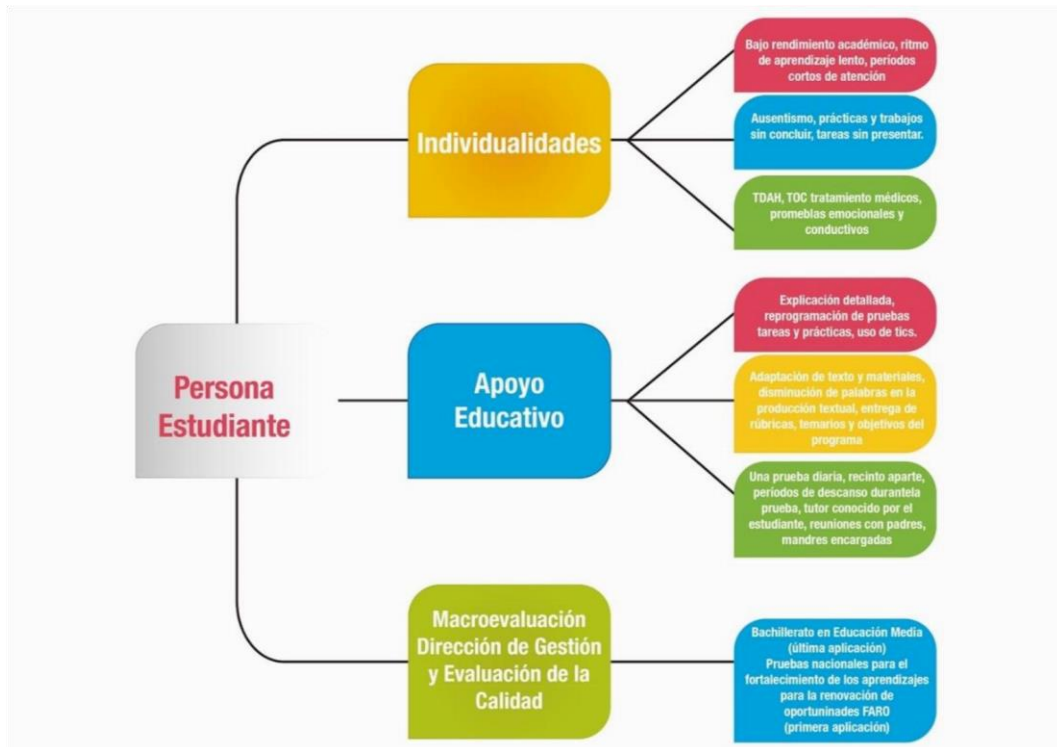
Persona Estudiante

Individualidades

Bajo rendimiento académico, ritmo de aprendizaje lento, periodos cortos de atención

Ausentismo, prácticas y trabajos sin concluir, tareas sin presentar.

TDAH, TOC tratamiento médicos, promeblas emocionales y conductivos

Apoyo Educativo

Explicación detallada, reprogramación de pruebas tareas y prácticas, uso de tics.

Adaptación de texto y materiales, disminución de palabras en la producción textual, entrega de rúbricas, temarios y objetivos del programa

Una prueba diaria, recinto aparte, periodos de descanso durantela prueba, tutor conocido por el estudiante, reuniones con padres, mandres encargadas

Macroevaluación Dirección de Gestión y Evaluación de la Calidad

Bachillerato en Educación Media (última aplicación) Pruebas nacionales para el fortalecimiento de los aprendizajes para la renovación de oportuninades FARO (primera aplicación)